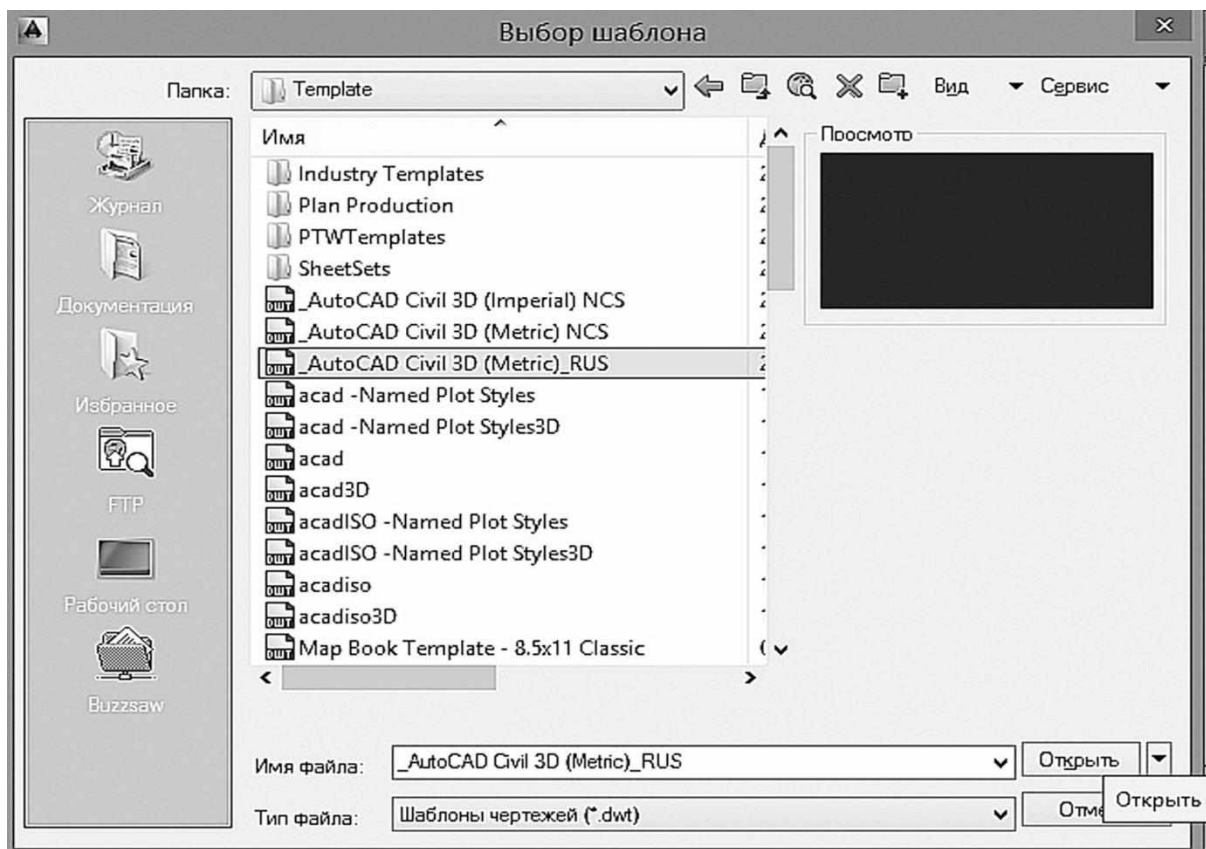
Выбор шаблона

Папка: Template

Вид Сервис

Имя

Просмотр

Журнал

Документация

Избранное

FTP

Рабочий стол

Buzzsaw

Industry Templates
Plan Production
PTWTemplates
SheetSets
_AutoCAD Civil 3D (Imperial) NCS
_AutoCAD Civil 3D (Metric) NCS
_AutoCAD Civil 3D (Metric)_RUS
acad -Named Plot Styles
acad -Named Plot Styles3D
acad
acad3D
acadISO -Named Plot Styles
acadISO -Named Plot Styles3D
acadiso
acadiso3D
Map Book Template - 8.5x11 Classic

Имя файла: _AutoCAD Civil 3D (Metric)_RUS

Открыть

Тип файла: Шаблоны чертежей (*.dwt)

Отм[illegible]

Открыть